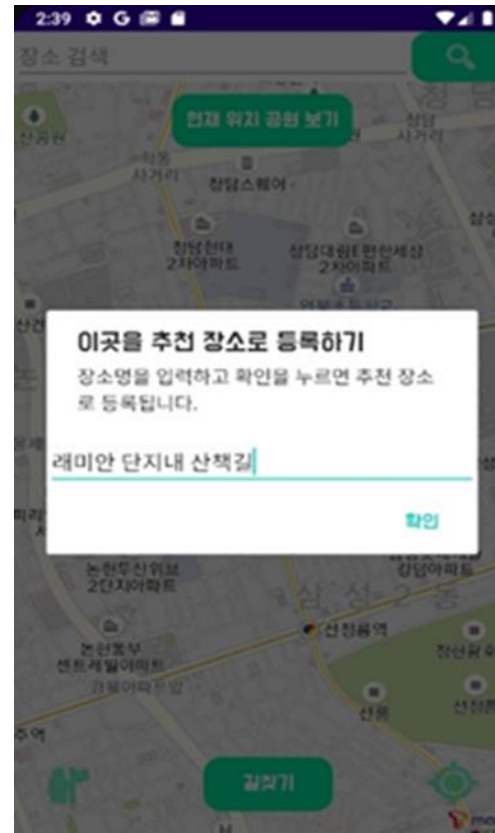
2:39

장소 검색

현재 위치 공원 보기

청담사거리

청담스퀘어

청담현대 2차아파트

청담대림e편한세상 2차아파트

이곳을 추천 장소로 등록하기

장소명을 입력하고 확인을 누르면 추천 장소로 등록됩니다.

래미안 단지내 산책길

확인

논현두산위브 2단지아파트

삼성2동

선정릉역

논현동부 센트레빌아파트

정선릉

선릉

선정릉

길찾기